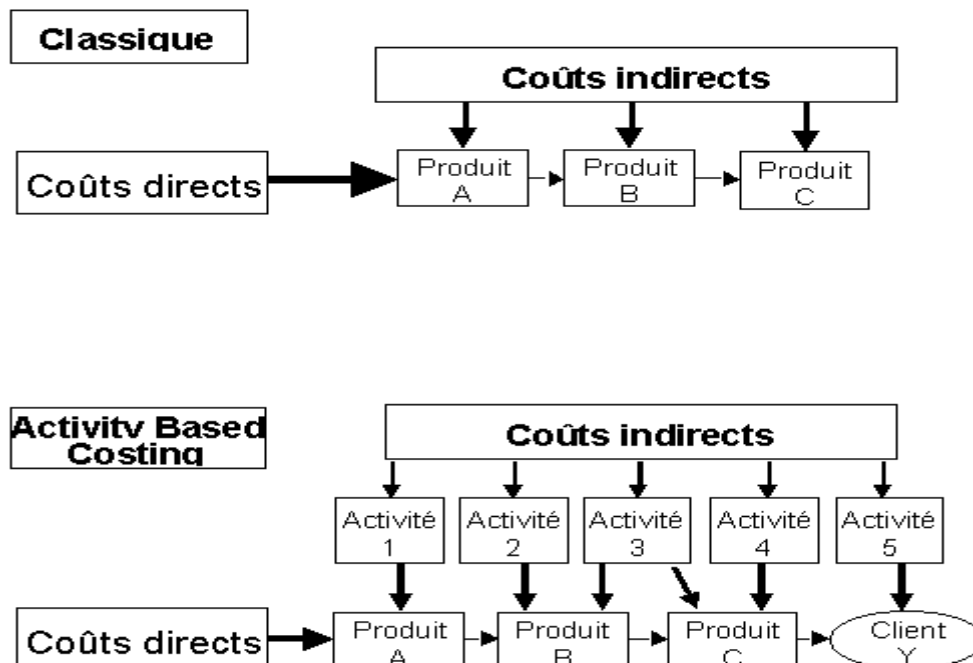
Classique

Coûts indirects

Coûts directs

Produit A

Produit B

Produit C

Activity Based Costing

Coûts indirects

Activité 1

Activité 2

Activité 3

Activité 4

Activité 5

Coûts directs

Produit A

Produit B

Produit C

Client Y